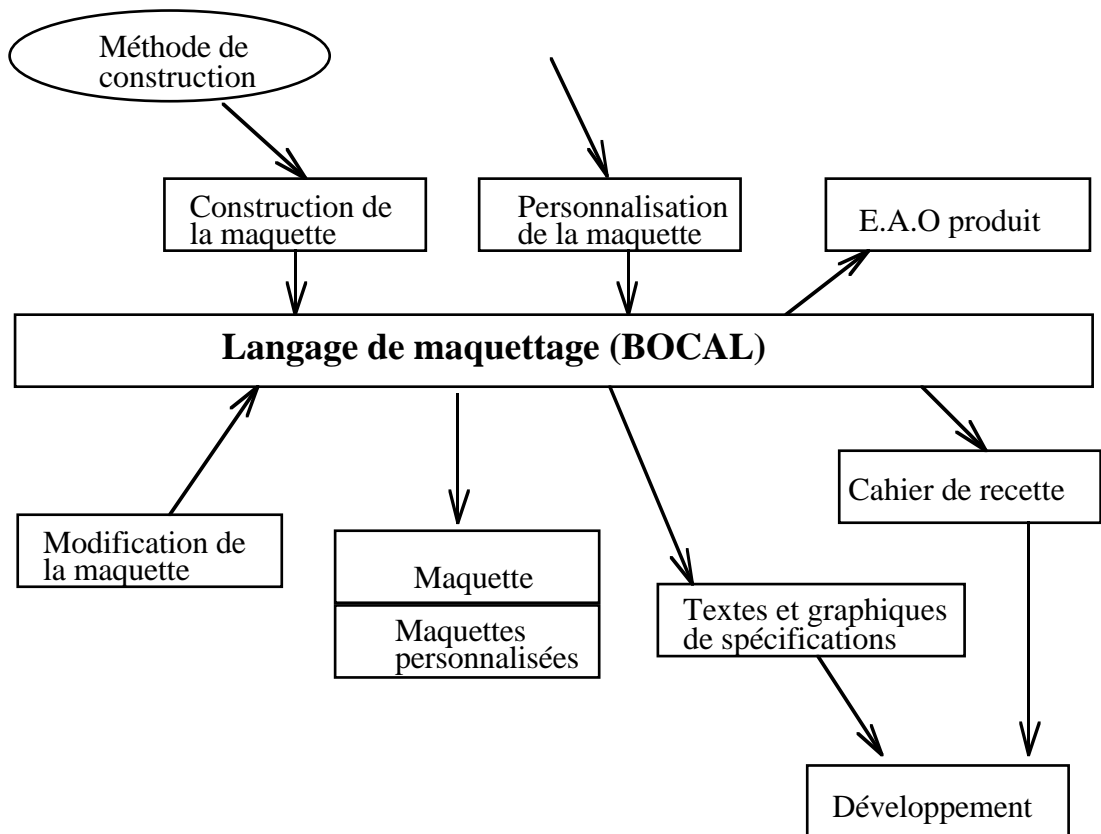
Méthode de construction

Construction de la maquette

Personnalisation de la maquette

E.A.O produit

Langage de maquettage (BOCAL)

Modification de la maquette

Maquette

Maquettes personnalisées

Textes et graphiques de spécifications

Cahier de recette

Développement